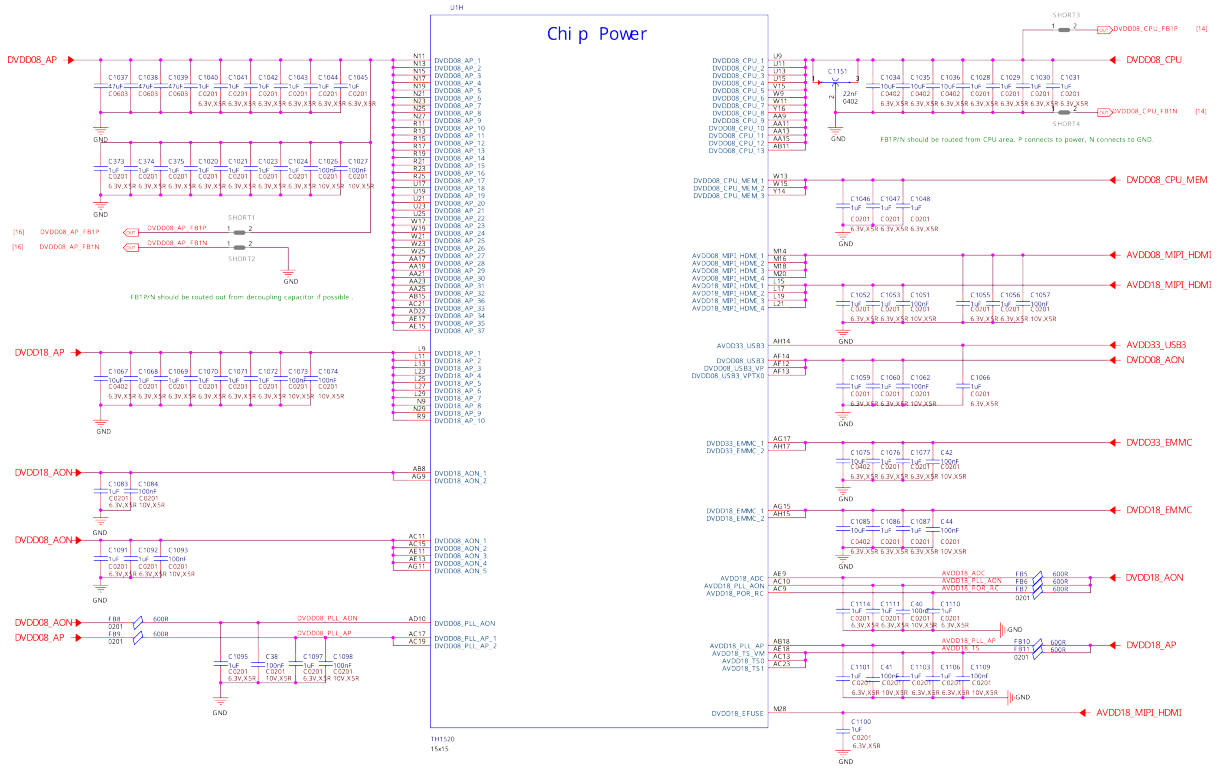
U1H

Chip Power

DVDD08_AP

C1037 47uF C0603
C1038 47uF C0603
C1039 47uF C0605
C1040 1uF C0201 6.3V,X5R
C1041 1uF C0201 6.3V,X5R
C1042 1uF C0201 6.3V,X5R
C1043 1uF C0201 6.3V,X5R
C1044 1uF C0201 6.3V,X5R
C1045 1uF C0201 6.3V,X5R

GND

C373 1uF C0201 6.3V,X5R
C374 1uF C0201 6.3V,X5R
C375 1uF C0201 6.3V,X5R
C1020 1uF C0201 6.3V,X5R
C1021 1uF C0201 6.3V,X5R
C1023 1uF C0201 6.3V,X5R
C1024 1uF C0201 6.3V,X5R
C1025 100nF C0201 10V,X5R
C1027 100nF C0201 10V,X5R

GND

[16] DVDD08_AP_FB1P
[16] DVDD08_AP_FB1N
DVDD08_AP_FB1P
DVDD08_AP_FB1N
SHORT1
SHORT2
GND

FB1P/N should be routed out from decoupling capacitor if possible .

N11 N13 N15 N17 N19 N21 N23 N25 N27 R11 R13 R15 R17 R19 R21 R23 R25 U17 U19 U21 U23 U25 W17 W19 W21 W23 W25 AA17 AA19 AA21 AA23 AA25 AB15 AC21 AD22 AE17 AE15

DVDD08_AP_1 DVDD08_AP_2 DVDD08_AP_3 DVDD08_AP_4 DVDD08_AP_5 DVDD08_AP_6 DVDD08_AP_7 DVDD08_AP_8 DVDD08_AP_9 DVDD08_AP_10 DVDD08_AP_11 DVDD08_AP_12 DVDD08_AP_13 DVDD08_AP_14 DVDD08_AP_15 DVDD08_AP_16 DVDD08_AP_17 DVDD08_AP_18 DVDD08_AP_19 DVDD08_AP_20 DVDD08_AP_21 DVDD08_AP_22 DVDD08_AP_23 DVDD08_AP_24 DVDD08_AP_25 DVDD08_AP_26 DVDD08_AP_27 DVDD08_AP_28 DVDD08_AP_29 DVDD08_AP_30 DVDD08_AP_31 DVDD08_AP_32 DVDD08_AP_33 DVDD08_AP_34 DVDD08_AP_35 DVDD08_AP_36 DVDD08_AP_37

DVDD18_AP

C1067 10uF C0402 6.3V,X5R
C1068 1uF C0201 6.3V,X5R
C1069 1uF C0201 6.3V,X5R
C1070 1uF C0201 6.3V,X5R
C1071 1uF C0201 6.3V,X5R
C1072 1uF C0201 6.3V,X5R
C1073 100nF C0201 10V,X5R
C1074 100nF C0201 10V,X5R

GND

L9 L11 L13 L23 L25 L27 L29 N9 N29 R9

DVDD18_AP_1 DVDD18_AP_2 DVDD18_AP_3 DVDD18_AP_4 DVDD18_AP_5 DVDD18_AP_6 DVDD18_AP_7 DVDD18_AP_8 DVDD18_AP_9 DVDD18_AP_10

DVDD18_AON
C1083 1uF C0201 6.3V,X5R
C1084 100nF C0201 10V,X5R
GND
AB8 AG9
DVDD18_AON_1 DVDD18_AON_2

DVDD08_AON
C1091 1uF C0201 6.3V,X5R
C1092 1uF C0201 6.3V,X5R
C1093 100nF C0201 10V,X5R
GND
AC11 AC15 AE11 AE13 AG11
DVDD08_AON_1 DVDD08_AON_2 DVDD08_AON_3 DVDD08_AON_4 DVDD08_AON_5

DVDD08_AON
DVDD08_AP
FB8 0201 600R
FB9 0201 600R
DVDD08_PLL_AON
DVDD08_PLL_AP
AD10 AC17 AC19
DVDD08_PLL_AON
DVDD08_PLL_AP_1
DVDD08_PLL_AP_2
C1095 1uF C0201 6.3V,X5R
C38 100nF C0201 10V,X5R
C1097 1uF C0201 6.3V,X5R
C1098 100nF C0201 10V,X5R
GND

TH1520
15x15

SHORT3
DVDD08_CPU_FB1P [14]
DVDD08_CPU
DVDD08_CPU_FB1N [14]
SHORT4

U9 U11 U13 U15 V15 W9 W11 Y16 AA9 AA11 AA13 AA15 AB11

DVDD08_CPU_1 DVDD08_CPU_2 DVDD08_CPU_3 DVDD08_CPU_4 DVDD08_CPU_5 DVDD08_CPU_6 DVDD08_CPU_7 DVDD08_CPU_8 DVDD08_CPU_9 DVDD08_CPU_10 DVDD08_CPU_11 DVDD08_CPU_12 DVDD08_CPU_13

C1151 22nF 0402
C1034 10uF C0402 6.3V,X5R
C1035 10uF C0402 6.3V,X5R
C1036 10uF C0402 6.3V,X5R
C1028 1uF C0201 6.3V,X5R
C1029 1uF C0201 6.3V,X5R
C1030 1uF C0201 6.3V,X5R
C1031 1uF C0201 6.3V,X5R
GND

FB1P/N should be routed from CPU area. P connects to power, N connects to GND.

W13 W15 Y14
DVDD08_CPU_MEM_1 DVDD08_CPU_MEM_2 DVDD08_CPU_MEM_3
DVDD08_CPU_MEM
C1046 1uF C0201 6.3V,X5R
C1047 1uF C0201 6.3V,X5R
C1048 1uF C0201 6.3V,X5R
GND

M14 M16 M18 M20 L15 L17 L19 L21
AVDD08_MIPI_HDMI_1 AVDD08_MIPI_HDMI_2 AVDD08_MIPI_HDMI_3 AVDD08_MIPI_HDMI_4 AVDD18_MIPI_HDMI_1 AVDD18_MIPI_HDMI_2 AVDD18_MIPI_HDMI_3 AVDD18_MIPI_HDMI_4
AVDD08_MIPI_HDMI
AVDD18_MIPI_HDMI
C1052 1uF C0201 6.3V,X5R
C1053 1uF C0201 6.3V,X5R
C1051 100nF C0201 10V,X5R
C1055 1uF C0201 6.3V,X5R
C1056 1uF C0201 6.3V,X5R
C1057 100nF C0201 10V,X5R
GND

AH14 AVDD33_USB3
AVDD33_USB3
AF14 AF12 AF13
DVDD08_USB3 DVDD08_USB3_VP DVDD08_USB3_VPTX0
DVDD08_AON
C1059 1uF C0201 6.3V,X5R
C1060 1uF C0201 6.3V,X5R
C1062 100nF C0201 10V,X5R
C1066 1uF C0201 6.3V,X5R

AG17 AH17
DVDD33_EMMC_1 DVDD33_EMMC_2
DVDD33_EMMC
C1075 10uF C0402 6.3V,X5R
C1076 1uF C0201 6.3V,X5R
C1077 1uF C0201 6.3V,X5R
C42 100nF C0201 10V,X5R

AG15 AH15
DVDD18_EMMC_1 DVDD18_EMMC_2
DVDD18_EMMC
C1085 10uF C0402 6.3V,X5R
C1086 1uF C0201 6.3V,X5R
C1087 1uF C0201 6.3V,X5R
C44 100nF C0201 10V,X5R

AE9 AC10 AC9
AVDD18_ADC AVDD18_PLL_AON AVDD18_POR_RC
AVDD18_ADC AVDD18_PLL_AON AVDD18_POR_RC
FB5 FB6 FB7 0201 600R 600R 600R
DVDD18_AON
C1114 1uF C0201 6.3V,X5R
C1111 1uF C0201 6.3V,X5R
C40 100nF C0201 10V,X5R
C1110 1uF C0201 6.3V,X5R
GND

AB18 AE18 AC13 AC23
AVDD18_PLL_AP AVDD18_TS_VM AVDD18_TS0 AVDD18_TS1
AVDD18_PLL_AP AVDD18_TS
FB10 FB11 0201 600R 600R
DVDD18_AP
C1101 1uF C0201 6.3V,X5R
C41 100nF C0201 10V,X5R
C1103 1uF C0201 6.3V,X5R
C1106 1uF C0201 6.3V,X5R
C1109 100nF C0201 10V,X5R
GND

M28 DVDD18_EFUSE
AVDD18_MIPI_HDMI
C1100 1uF C0201 6.3V,X5R
GND